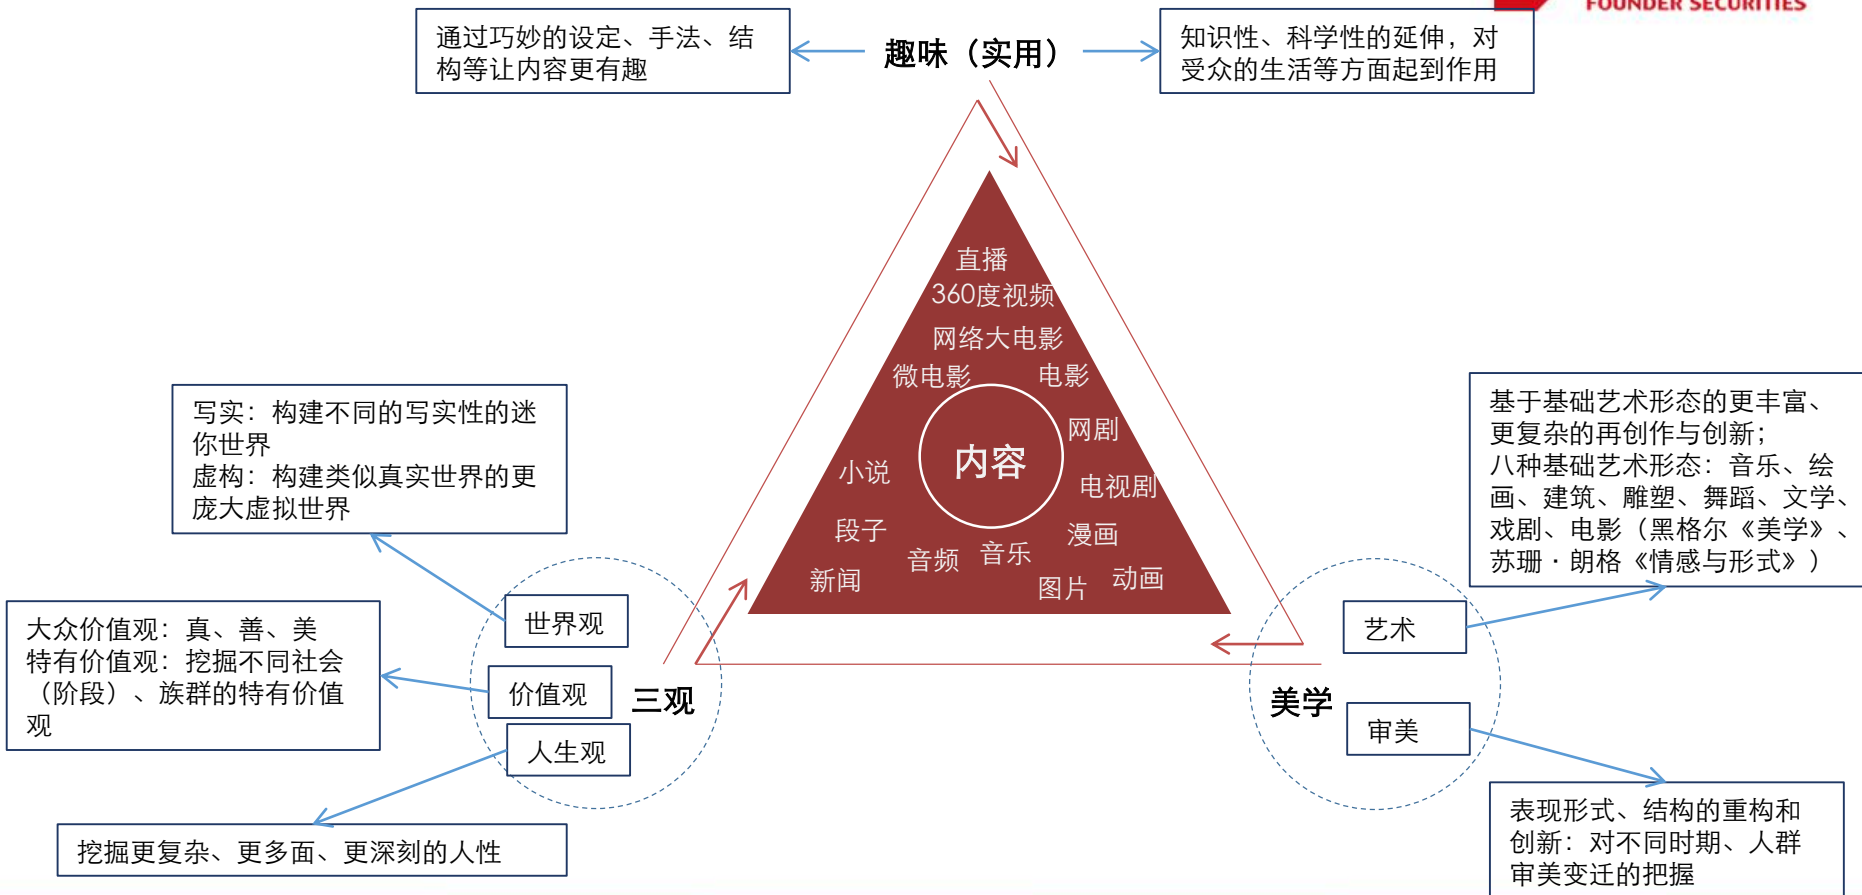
FOUNDER SECURITIES

通过巧妙的设定、手法、结构等让内容更有趣

趣味（实用）

知识性、科学性的延伸，对受众的生活等方面起到作用

直播
360度视频
网络大电影
微电影
电影
网剧
电视剧
漫画
动画
图片
音乐
音频
新闻
段子
小说
内容

写实：构建不同的写实性的迷你世界
虚构：构建类似真实世界的更庞大虚拟世界

基于基础艺术形态的更丰富、更复杂的再创作与创新；
八种基础艺术形态：音乐、绘画、建筑、雕塑、舞蹈、文学、戏剧、电影（黑格尔《美学》、苏珊・朗格《情感与形式》）

大众价值观：真、善、美
特有价值观：挖掘不同社会（阶段）、族群的特有价值观

世界观
价值观
人生观
三观

美学
艺术
审美

挖掘更复杂、更多面、更深刻的人性

表现形式、结构的重构和创新：对不同时期、人群审美变迁的把握